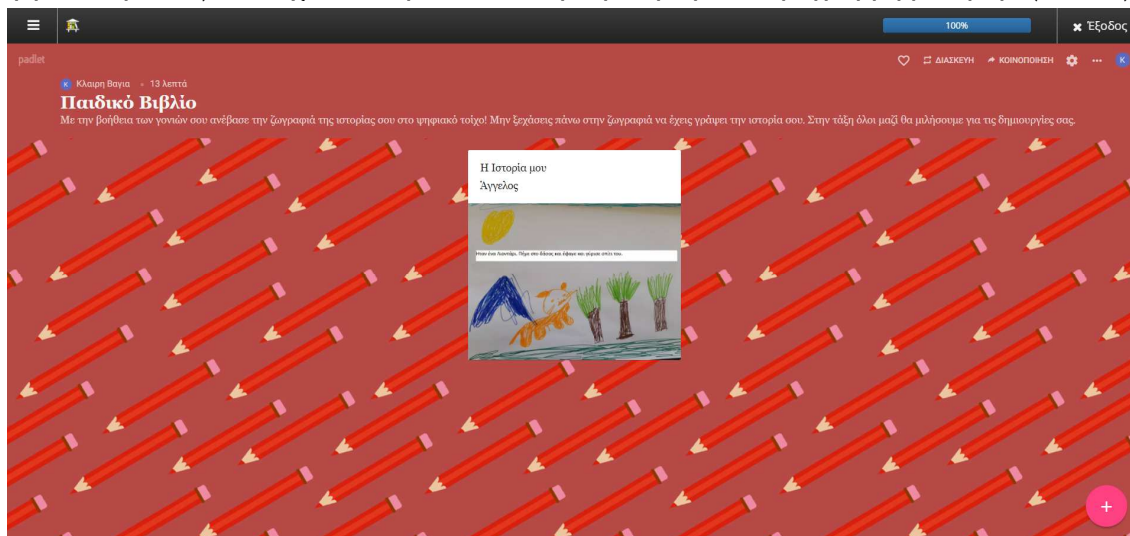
100%

Έξοδος

padlet

ΔΙΑΣΚΕΥΗ ΚΟΙΝΟΠΟΙΗΣΗ

Κλαιρη Βαγια • 13 λεπτά

Παιδικό Βιβλίο

Με την βοήθεια των γονιών σου ανέβασε την ζωγραφιά της ιστορίας σου στο ψηφιακό τοίχο! Μην ξεχάσεις πάνω στην ζωγραφιά να έχεις γράψει την ιστορία σου. Στην τάξη όλοι μαζί θα μιλήσουμε για τις δημιουργίες σας.

Η Ιστορία μου

Άγγελος

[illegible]